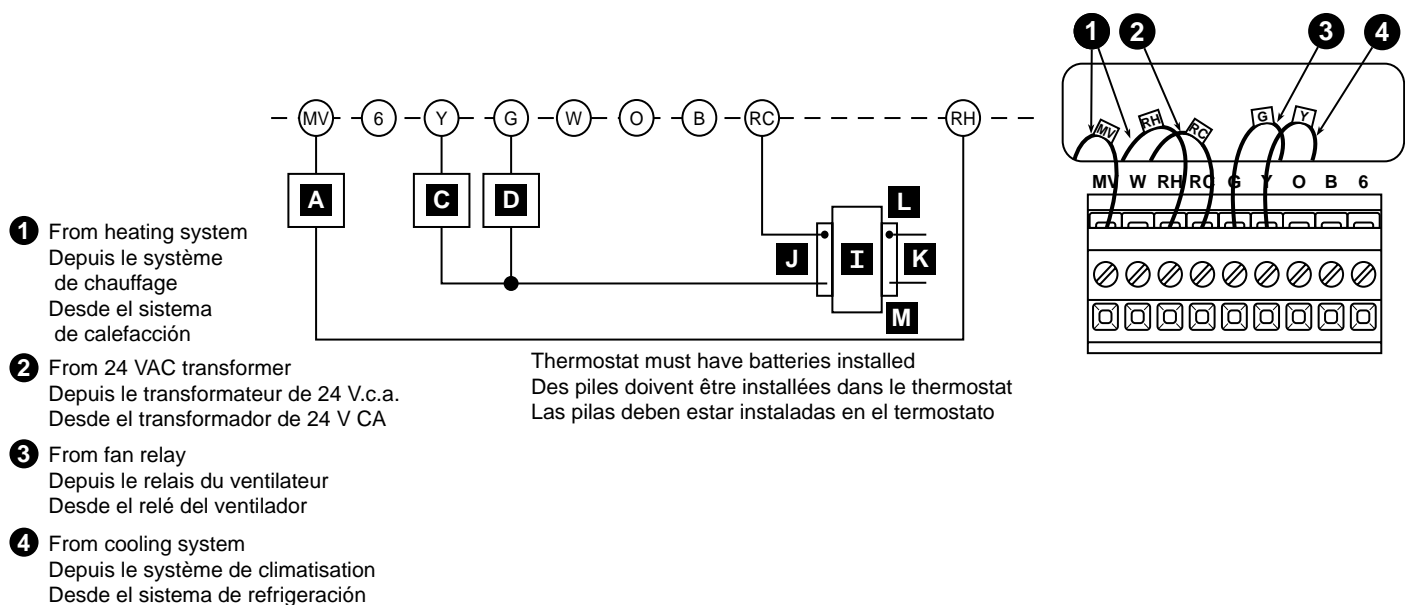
MV 6 Y G W O B RC RH

A C D L J I K M

1 From heating system
Depuis le système de chauffage
Desde el sistema de calefacción

2 From 24 VAC transformer
Depuis le transformateur de 24 V.c.a.
Desde el transformador de 24 V CA

3 From fan relay
Depuis le relais du ventilateur
Desde el relé del ventilador

4 From cooling system
Depuis le système de climatisation
Desde el sistema de refrigeración

Thermostat must have batteries installed
Des piles doivent être installées dans le thermostat
Las pilas deben estar instaladas en el termostato

1 2 3 4

MV RH RC G Y

MV W RH RC G Y O B 6